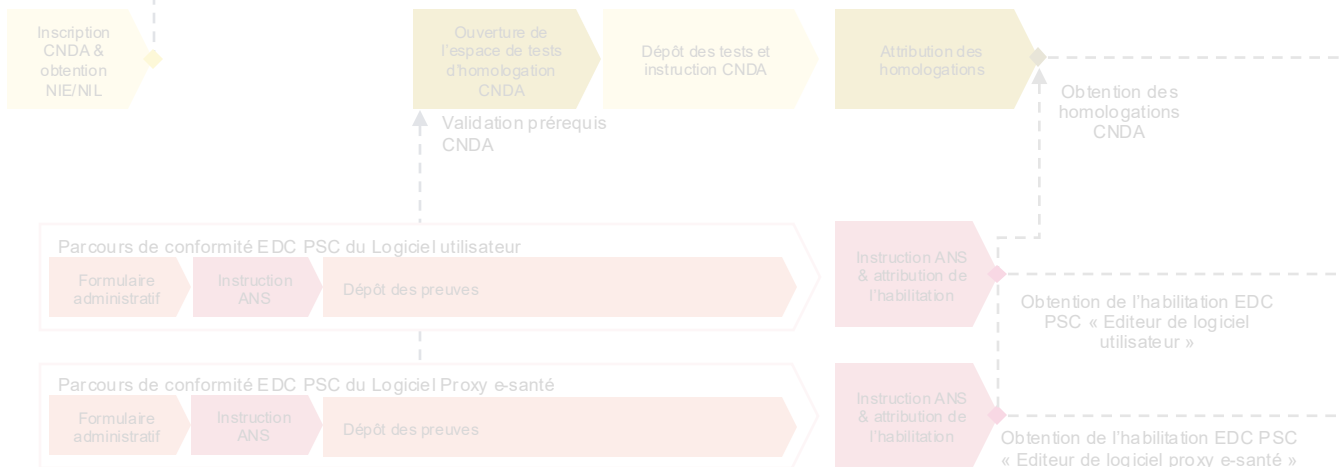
Inscription CNDA & obtention NIE/NIL

Ouverture de l'espace de tests d'homologation CNDA

Dépôt des tests et instruction CNDA

Attribution des homologations

Obtention des homologations CNDA

Validation prérequis CNDA

Parcours de conformité EDC PSC du Logiciel utilisateur

Formulaire administratif

Instruction ANS

Dépôt des preuves

Instruction ANS & attribution de l'habilitation

Obtention de l'habilitation EDC PSC « Editeur de logiciel utilisateur »

Parcours de conformité EDC PSC du Logiciel Proxy e-santé

Formulaire administratif

Instruction ANS

Dépôt des preuves

Instruction ANS & attribution de l'habilitation

Obtention de l'habilitation EDC PSC « Editeur de logiciel proxy e-santé »